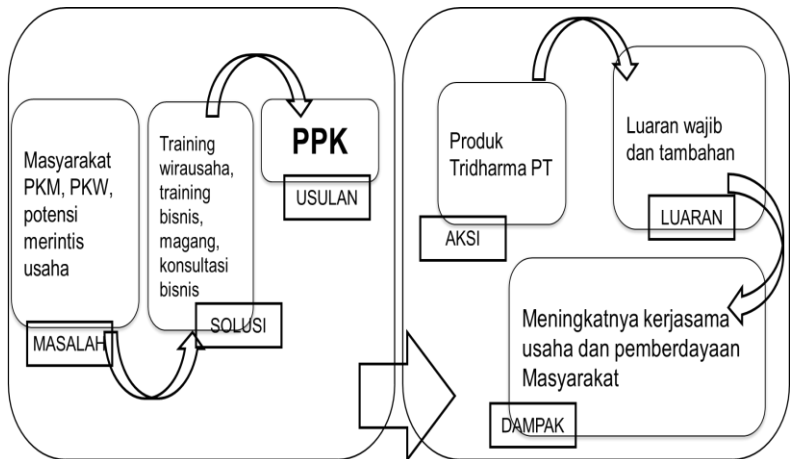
Masyarakat PKM, PKW, potensi merintis usaha

MASALAH

Training wirausaha, training bisnis, magang, konsultasi bisnis

SOLUSI

PPK

USULAN

Produk Tridharma PT

AKSI

Luaran wajib dan tambahan

LUARAN

Meningkatnya kerjasama usaha dan pemberdayaan Masyarakat

DAMPAK